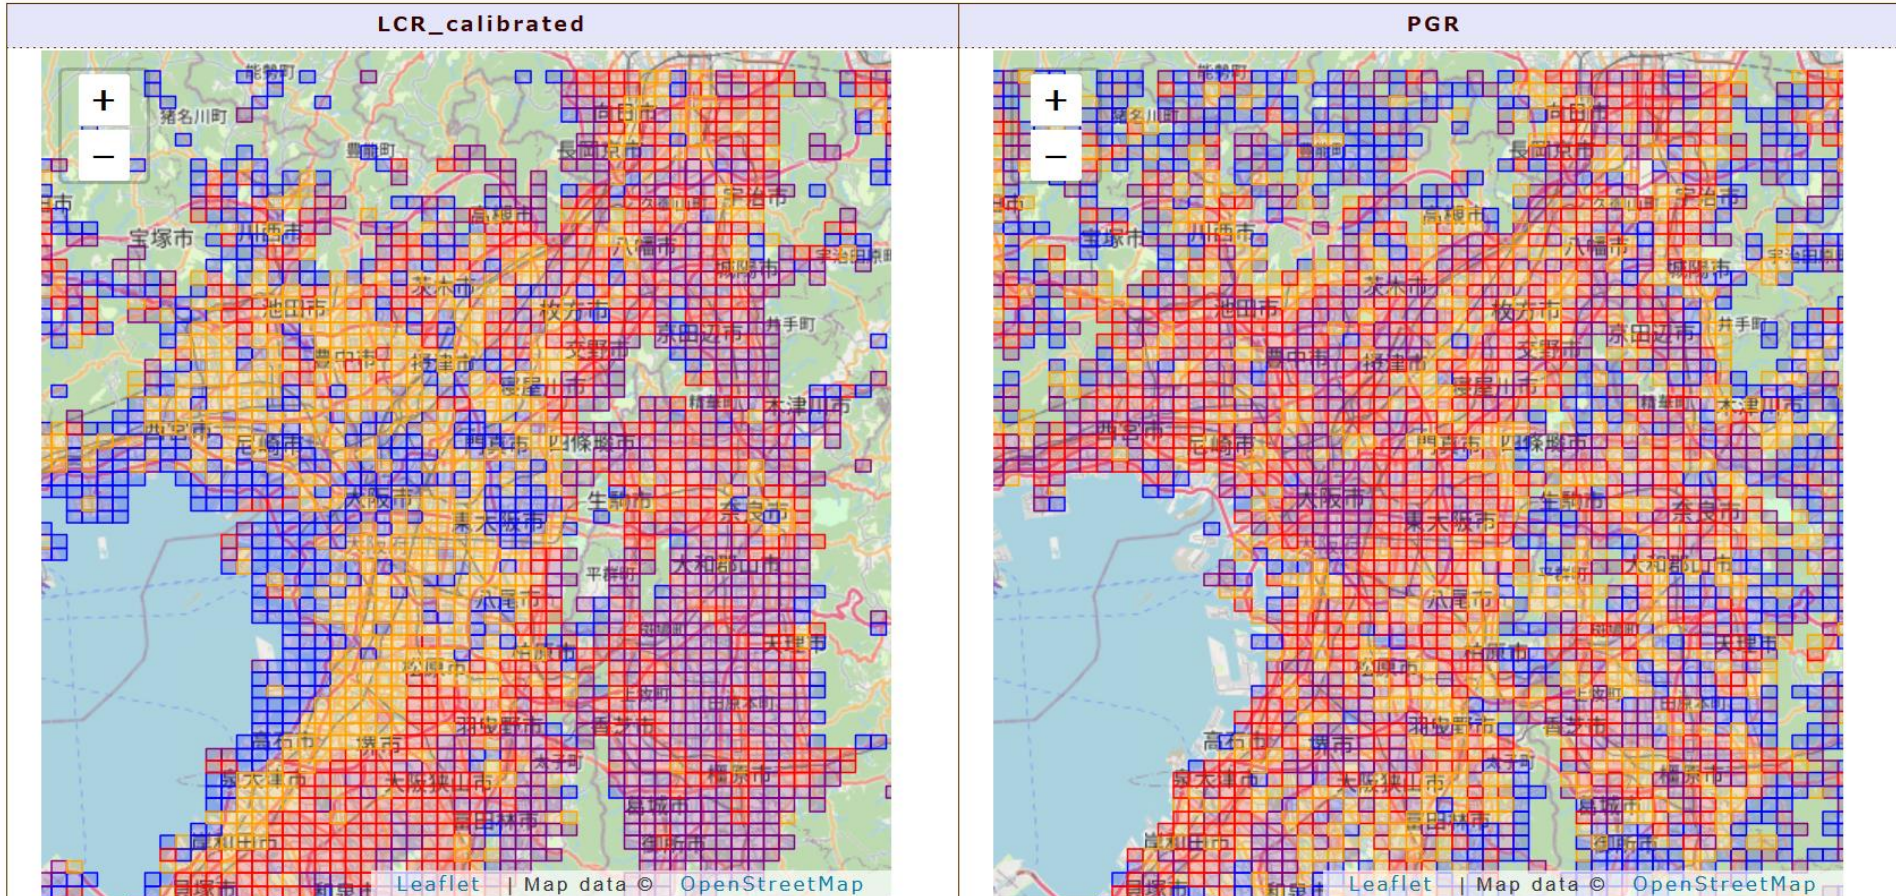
| LCR_calibrated | PGR |
|---|---|

+
−
能勢町
猪名川町
豊能町
亀岡市
長岡京市
宇治市
宝塚市
川西市
高槻市
八幡市
城陽市
茨木市
池田市
枚方市
京田辺市
井手町
豊中市
摂津市
交野市
寝屋川市
精華町
木津川市
西宮市
尼崎市
門真市
四條畷市
大阪市
生駒市
東大阪市
奈良市
平群町
大和郡山市
八尾市
天理市
松原市
柏原市
上牧町
田原本町
羽曳野市
香芝市
高石市
堺市
大阪狭山市
泉大津市
橿原市
葛城市
富田林市
岸和田市
御所市
Leaflet | Map data © OpenStreetMap

+
−
能勢町
猪名川町
豊能町
亀岡市
長岡京市
宇治市
宝塚市
川西市
高槻市
八幡市
城陽市
茨木市
池田市
枚方市
京田辺市
井手町
豊中市
摂津市
交野市
寝屋川市
精華町
木津川市
西宮市
尼崎市
門真市
四條畷市
大阪市
生駒市
東大阪市
奈良市
平群町
大和郡山市
八尾市
天理市
松原市
柏原市
上牧町
田原本町
羽曳野市
香芝市
高石市
堺市
大阪狭山市
泉大津市
橿原市
葛城市
富田林市
岸和田市
御所市
Leaflet | Map data © OpenStreetMap